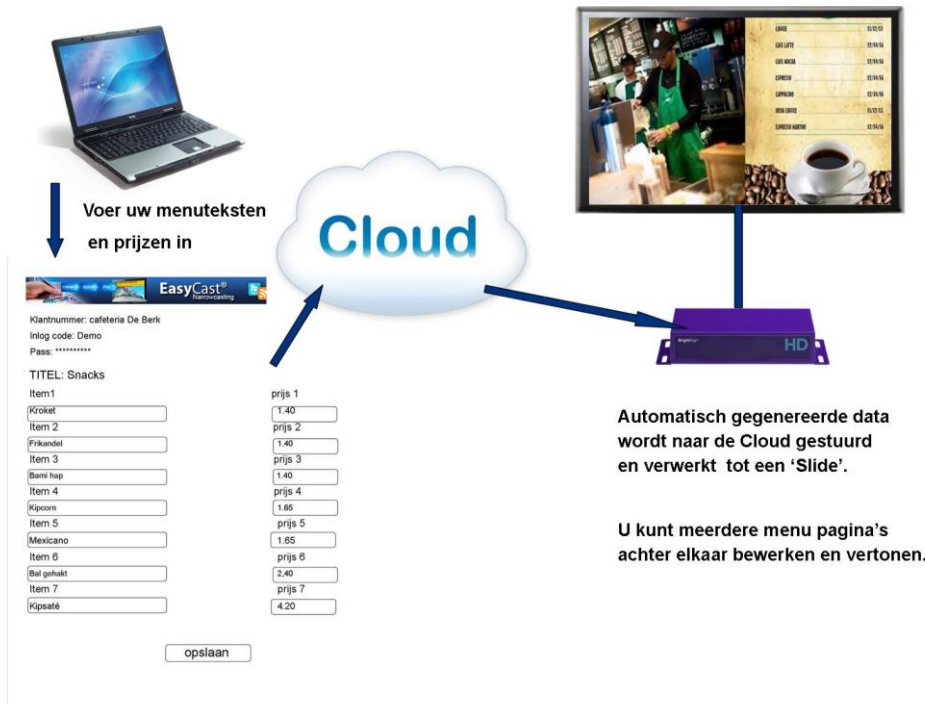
Voer uw menuteksten en prijzen in

EasyCast®
Narrowcasting

Klantnummer: cafeteria De Berk
Inlog code: Demo
Pass: **********

TITEL: Snacks

| Item1 | prijs 1 |
|---|---|
| Kroket | 1.40 |
| Item 2 | prijs 2 |
| Frikandel | 1.40 |
| Item 3 | prijs 3 |
| Bami hap | 1.40 |
| Item 4 | prijs 4 |
| Kipcorn | 1.65 |
| Item 5 | prijs 5 |
| Mexicano | 1.65 |
| Item 6 | prijs 6 |
| Bal gehakt | 2,40 |
| Item 7 | prijs 7 |
| Kipsaté | 4.20 |

opslaan

Cloud

| COFFEE | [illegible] |
|---|---|
| CAFE LATTE | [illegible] |
| CAFE MOCHA | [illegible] |
| ESPRESSO | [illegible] |
| CAPPUCINO | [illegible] |
| IRISH COFFEE | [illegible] |
| ESPRESSO MARTINI | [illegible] |

BrightSign HD

Automatisch gegenereerde data wordt naar de Cloud gestuurd en verwerkt tot een 'Slide'.

U kunt meerdere menu pagina's achter elkaar bewerken en vertonen.